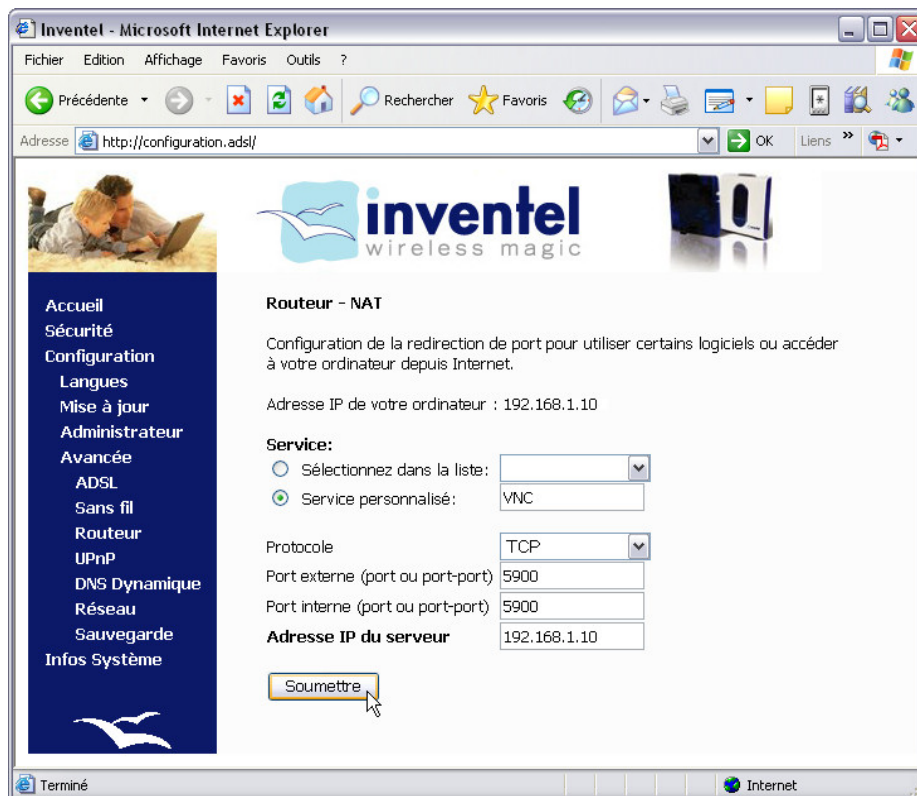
Inventel - Microsoft Internet Explorer

Fichier Edition Affichage Favoris Outils ?

Précédente Rechercher Favoris

Adresse http://configuration.adsl/ OK Liens »

inventel
wireless magic

Accueil
Sécurité
Configuration
Langues
Mise à jour
Administrateur
Avancée
ADSL
Sans fil
Routeur
UPnP
DNS Dynamique
Réseau
Sauvegarde
Infos Système

Routeur - NAT

Configuration de la redirection de port pour utiliser certains logiciels ou accéder à votre ordinateur depuis Internet.

Adresse IP de votre ordinateur : 192.168.1.10

Service:
Sélectionnez dans la liste:
Service personnalisé: VNC

Protocole TCP
Port externe (port ou port-port) 5900
Port interne (port ou port-port) 5900
Adresse IP du serveur 192.168.1.10

Soumettre

Terminé Internet